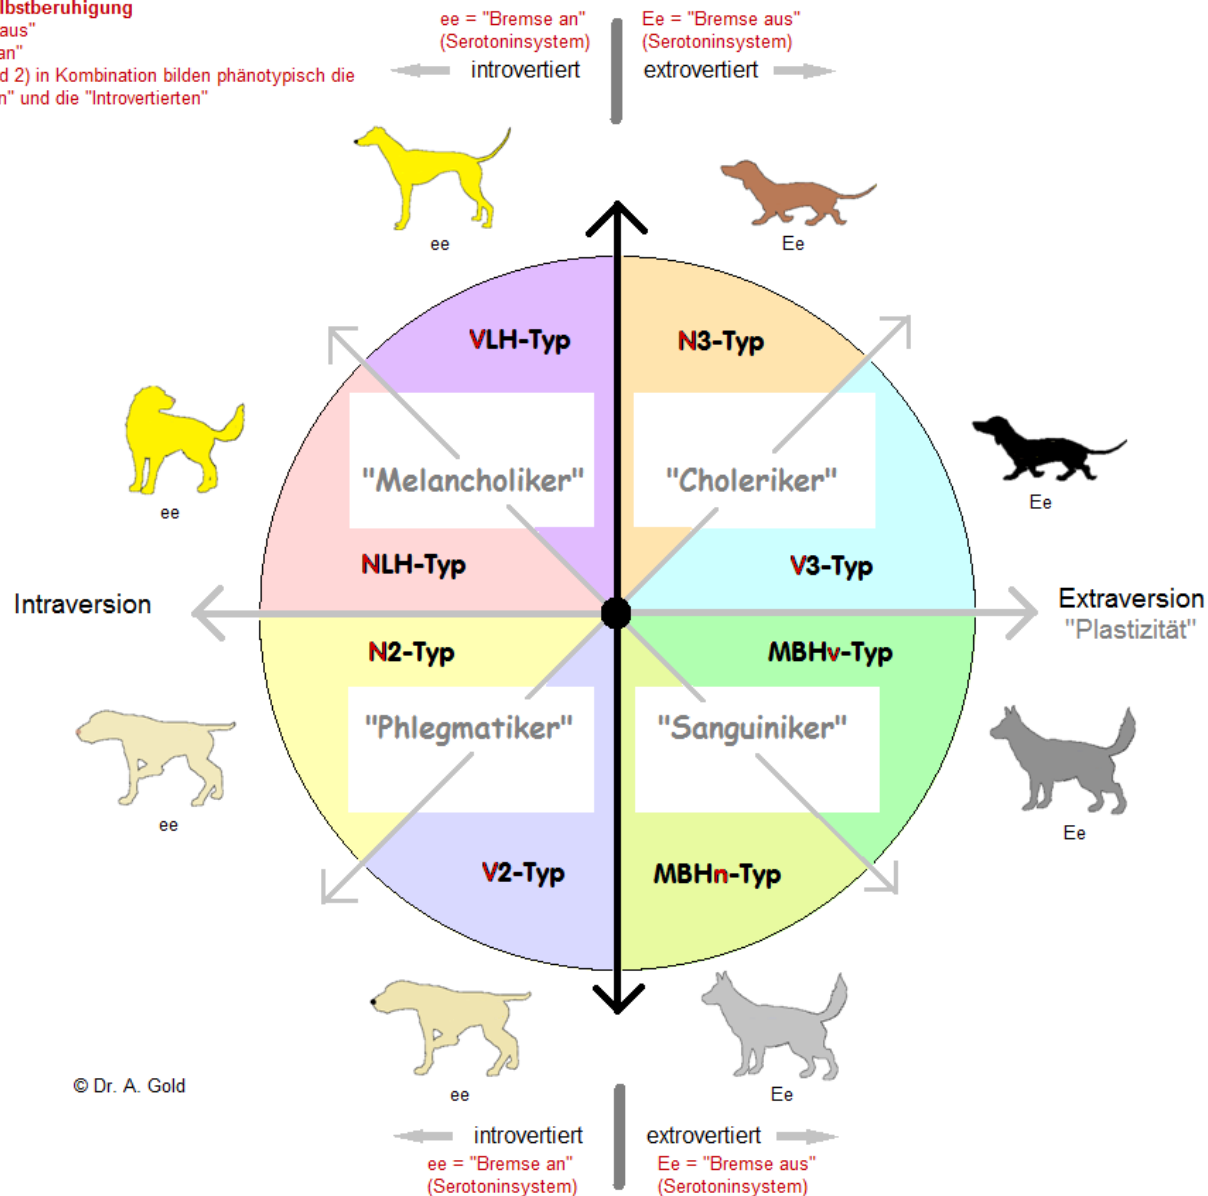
lbstberuhigung
aus"
an"
d 2) in Kombination bilden phänotypisch die
n" und die "Introvertierten"

ee = "Bremse an"
(Serotoninsystem)
introvertiert

Ee = "Bremse aus"
(Serotoninsystem)
extrovertiert

ee

Ee

VLH-Typ

N3-Typ

ee

"Melancholiker"

"Choleriker"

Ee

NLH-Typ

V3-Typ

Intraversion

Extraversion
"Plastizität"

N2-Typ

MBHv-Typ

"Phlegmatiker"

"Sanguiniker"

ee

Ee

V2-Typ

MBHn-Typ

© Dr. A. Gold

ee

Ee

introvertiert
ee = "Bremse an"
(Serotoninsystem)

extrovertiert
Ee = "Bremse aus"
(Serotoninsystem)